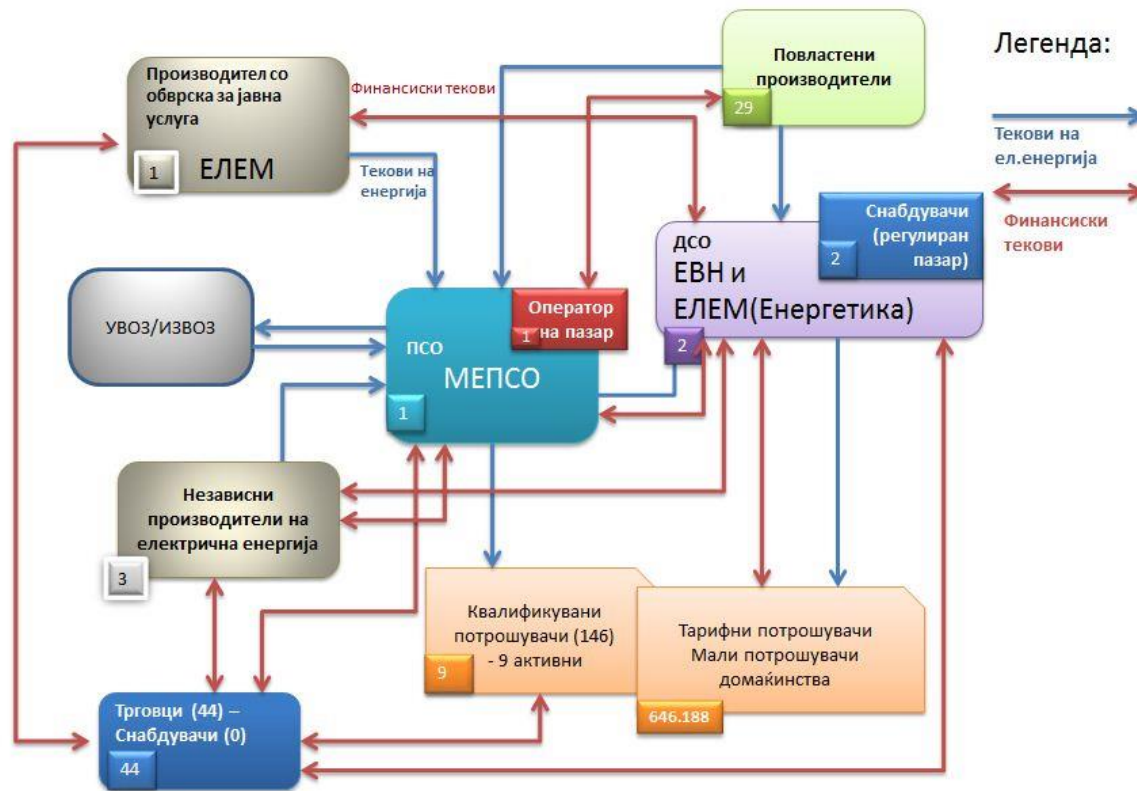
Легенда:

Текови на ел.енергија

Финансиски текови

Повластени производители

29

Производител со обврска за јавна услуга

1 ЕЛЕМ

Финансиски текови

Текови на енергија

Снабдувачи (регулиран пазар)

2

ДСО
ЕВН и
ЕЛЕМ(Енергетика)

2

УВОЗ/ИЗВОЗ

Оператор на пазар

1

ПСО
МЕПСО

1

Независни производители на електрична енергија

3

Квалификувани потрошувачи (146) - 9 активни

9

Тарифни потрошувачи
Мали потрошувачи
домаќинства

646.188

Трговци (44) – Снабдувачи (0)

44